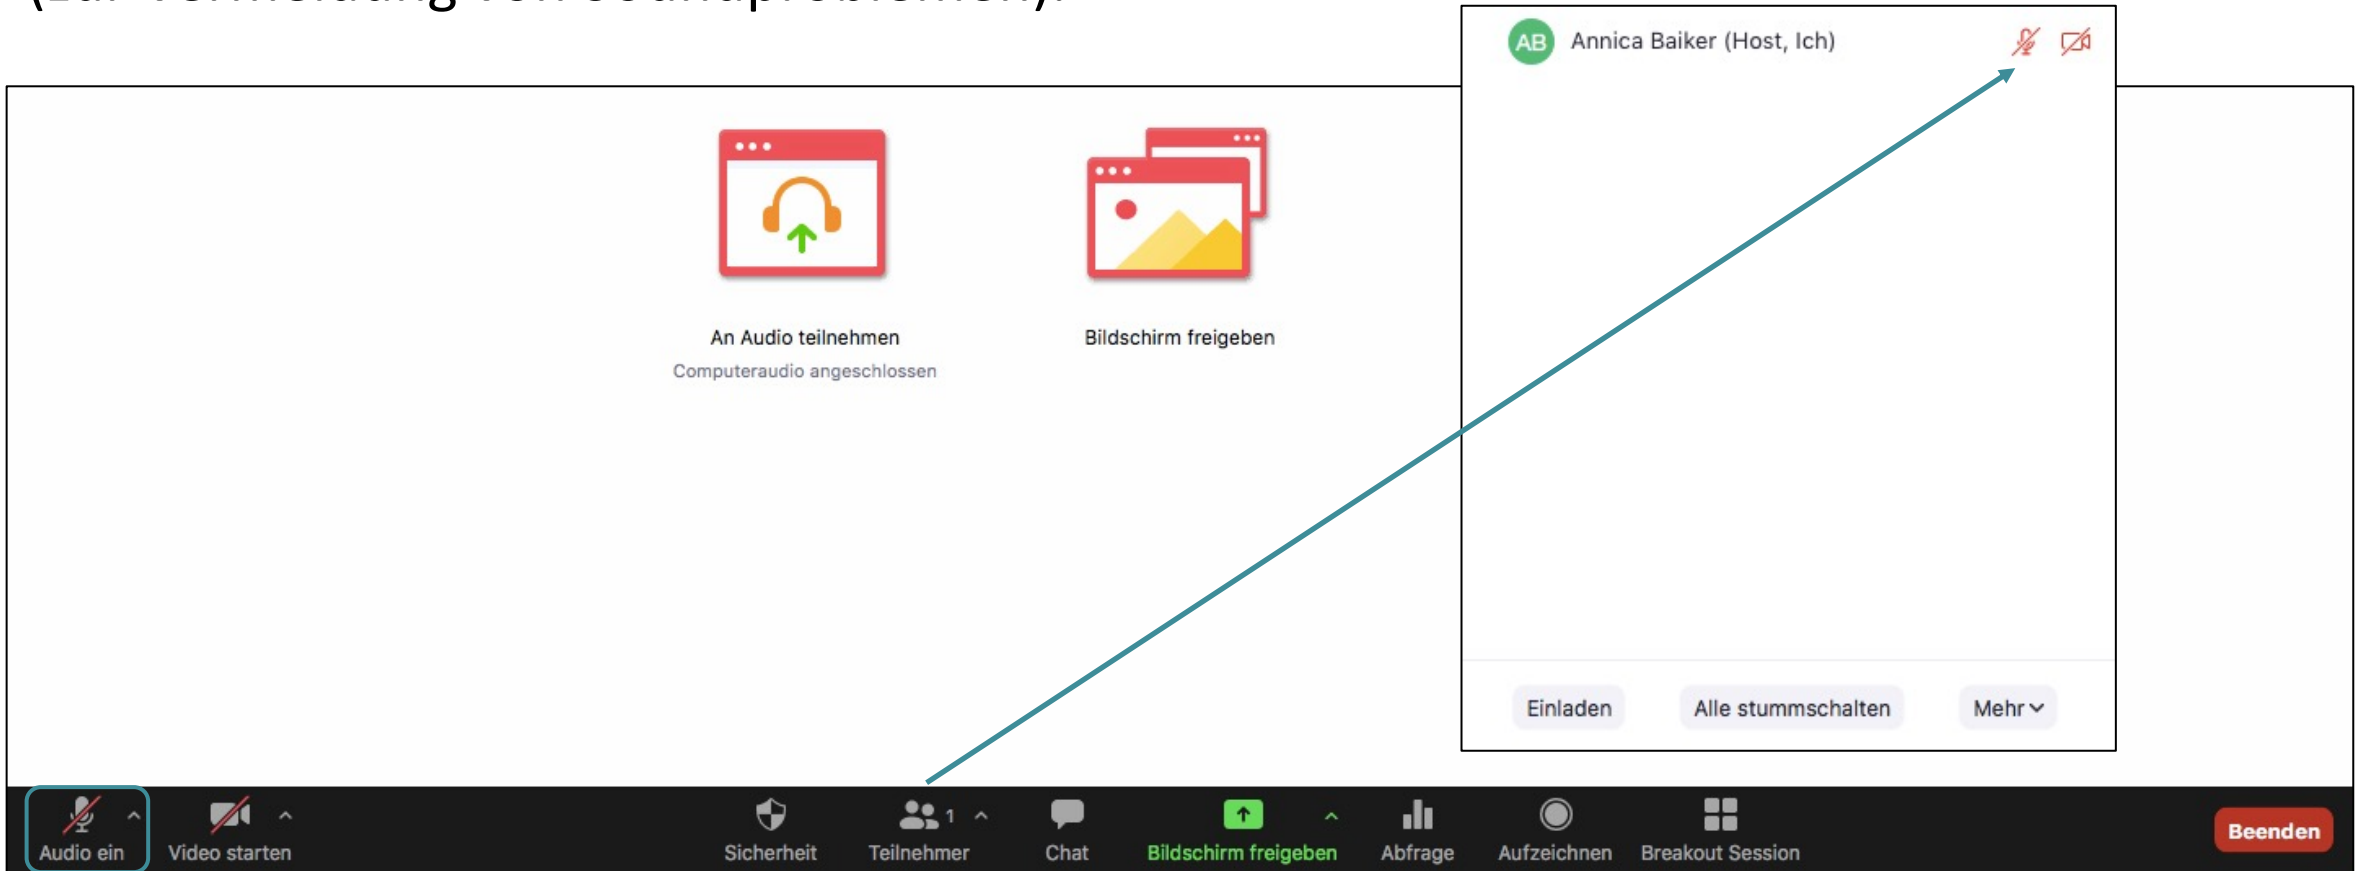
AB Annica Baiker (Host, Ich)

An Audio teilnehmen
Computeraudio angeschlossen

Bildschirm freigeben

Einladen
Alle stummschalten
Mehr

Audio ein
Video starten
Sicherheit
Teilnehmer 1
Chat
Bildschirm freigeben
Abfrage
Aufzeichnen
Breakout Session
Beenden